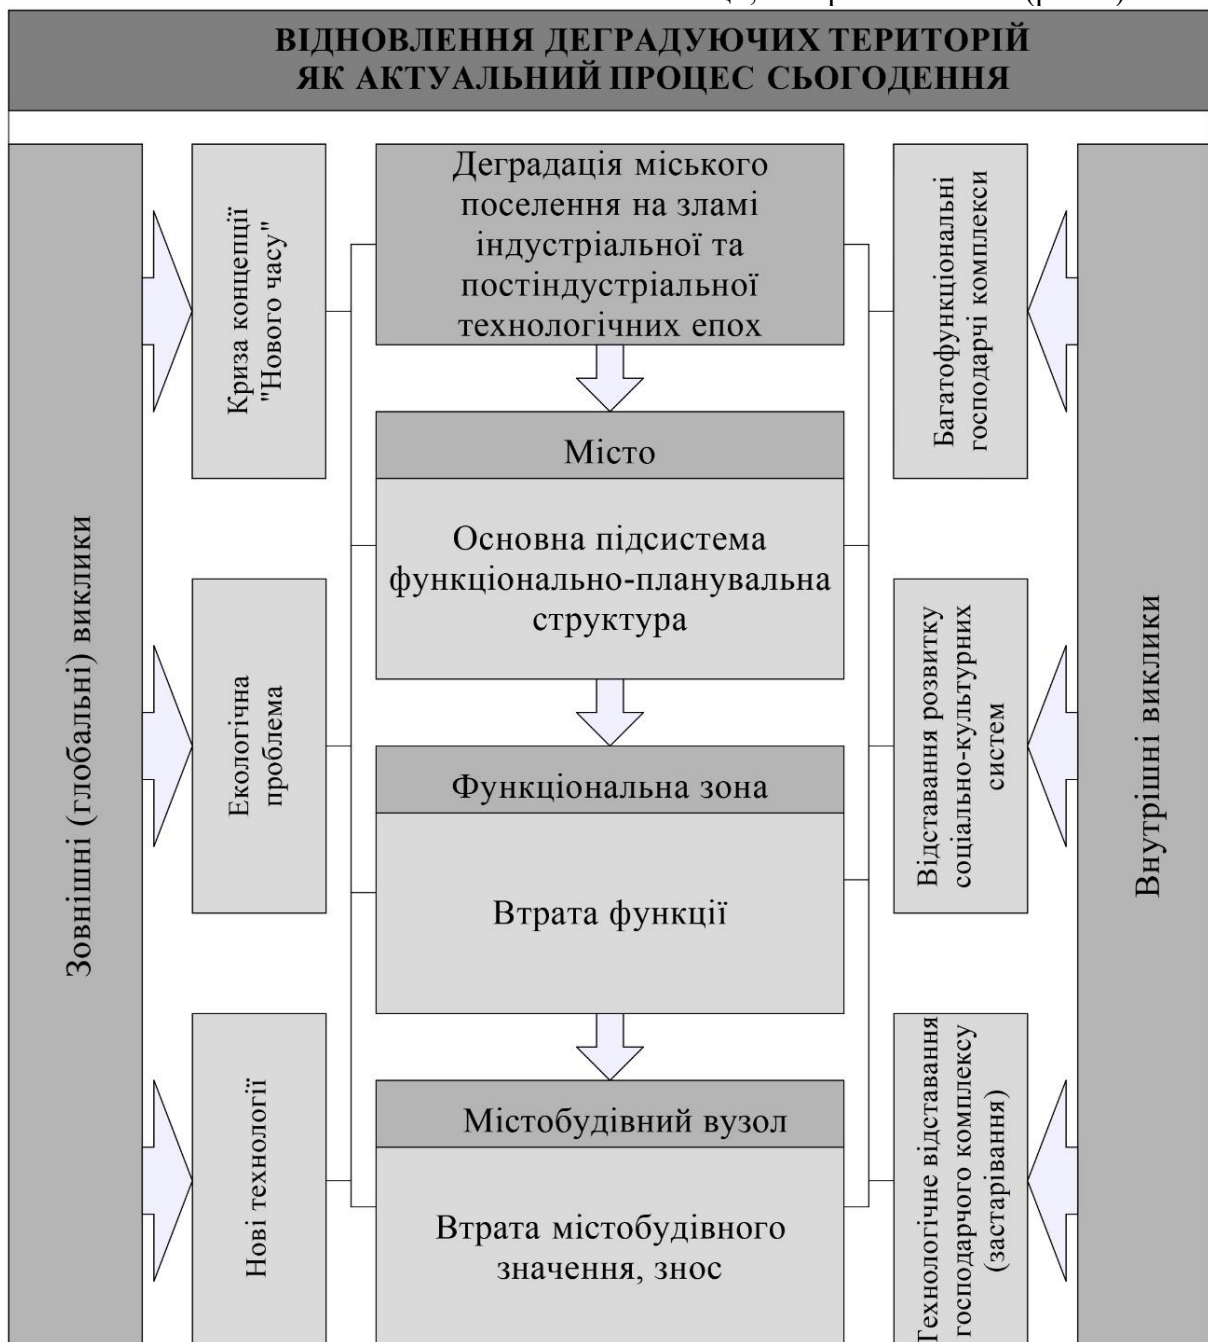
ВІДНОВЛЕННЯ ДЕГРАДУЮЧИХ ТЕРИТОРІЙ
ЯК АКТУАЛЬНИЙ ПРОЦЕС СЬОГОДЕННЯ

Зовнішні (глобальні) виклики

Криза концепції "Нового часу"

Екологічна проблема

Нові технології

Деградація міського поселення на зламі індустріальної та постіндустріальної технологічних епох

Місто

Основна підсистема функціонально-планувальна структура

Функціональна зона

Втрата функції

Містобудівний вузол

Втрата містобудівного значення, знос

Багатофункціональні господарчі комплекси

Відставання розвитку соціально-культурних систем

Технологічне відставання господарчого комплексу (застарівання)

Внутрішні виклики